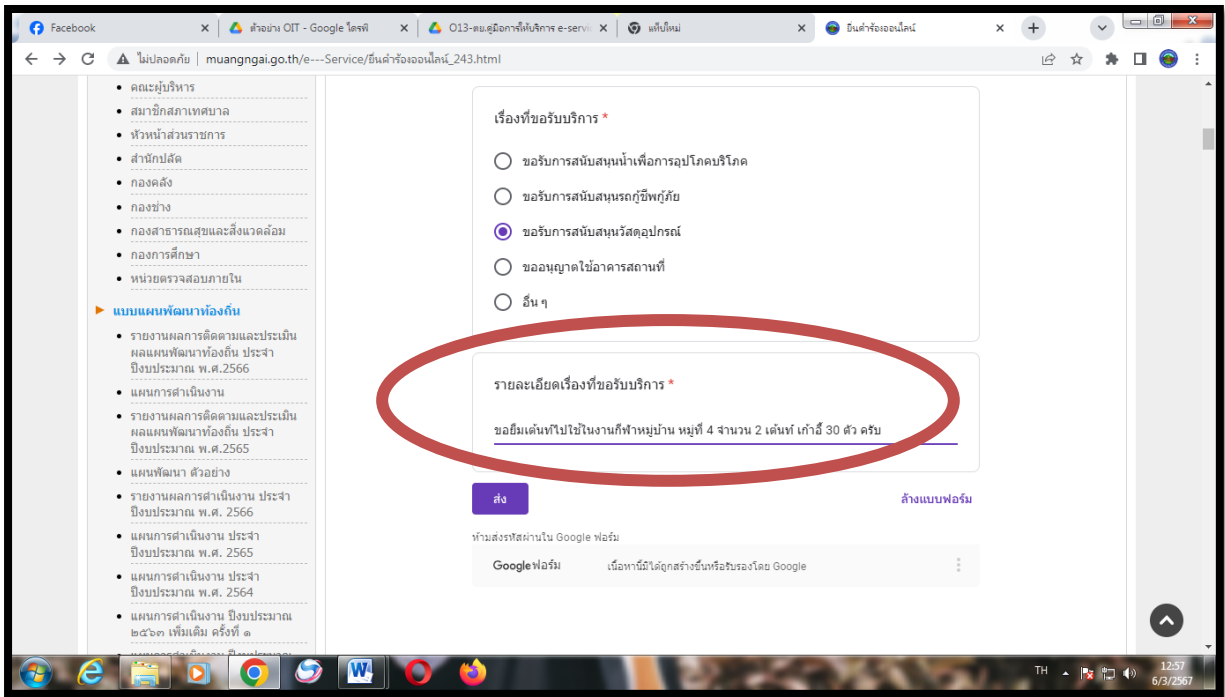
Facebook
ตัวอย่าง OIT - Google ไดรฟ์
O13-ตย.คู่มือการให้บริการ e-servi
แท็บใหม่
ยื่นคำร้องออนไลน์

ไม่ปลอดภัย | muangngai.go.th/e---Service/ยื่นคำร้องออนไลน์_243.html

• คณะผู้บริหาร
• สมาชิกสภาเทศบาล
• หัวหน้าส่วนราชการ
• สำนักปลัด
• กองคลัง
• กองช่าง
• กองสาธารณสุขและสิ่งแวดล้อม
• กองการศึกษา
• หน่วยตรวจสอบภายใน

แบบแผนพัฒนาท้องถิ่น
• รายงานผลการติดตามและประเมินผลแผนพัฒนาท้องถิ่น ประจำปีงบประมาณ พ.ศ.2566
• แผนการดำเนินงาน
• รายงานผลการติดตามและประเมินผลแผนพัฒนาท้องถิ่น ประจำปีงบประมาณ พ.ศ.2565
• แผนพัฒนา ตัวอย่าง
• รายงานผลการดำเนินงาน ประจำปีงบประมาณ พ.ศ. 2566
• แผนการดำเนินงาน ประจำปีงบประมาณ พ.ศ. 2565
• แผนการดำเนินงาน ประจำปีงบประมาณ พ.ศ. 2564
• แผนการดำเนินงาน ปีงบประมาณ ๒๕๖๓ เพิ่มเติม ครั้งที่ ๑

เรื่องที่ขอรับบริการ *
ขอรับการสนับสนุนน้ำเพื่อการอุปโภคบริโภค
ขอรับการสนับสนุนรถกู้ชีพกู้ภัย
ขอรับการสนับสนุนวัสดุอุปกรณ์
ขออนุญาตใช้อาคารสถานที่
อื่น ๆ

รายละเอียดเรื่องที่ขอรับบริการ *
ขอยืมเต้นท์ไปใช้ในงานกีฬาหมู่บ้าน หมู่ที่ 4 จำนวน 2 เต้นท์ เก้าอี้ 30 ตัว ครับ

ส่ง
ล้างแบบฟอร์ม

ห้ามส่งรหัสผ่านใน Google ฟอร์ม
Google ฟอร์ม เนื้อหานี้มิได้ถูกสร้างขึ้นหรือรับรองโดย Google

TH 12:57 6/3/2567